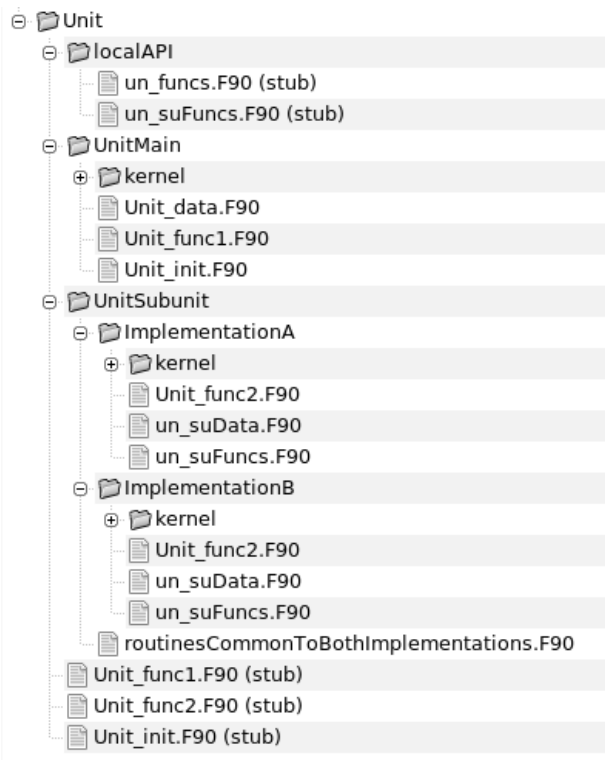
Unit
localAPI
un_funcs.F90 (stub)
un_suFuncs.F90 (stub)
UnitMain
kernel
Unit_data.F90
Unit_func1.F90
Unit_init.F90
UnitSubunit
ImplementationA
kernel
Unit_func2.F90
un_suData.F90
un_suFuncs.F90
ImplementationB
kernel
Unit_func2.F90
un_suData.F90
un_suFuncs.F90
routinesCommonToBothImplementations.F90
Unit_func1.F90 (stub)
Unit_func2.F90 (stub)
Unit_init.F90 (stub)